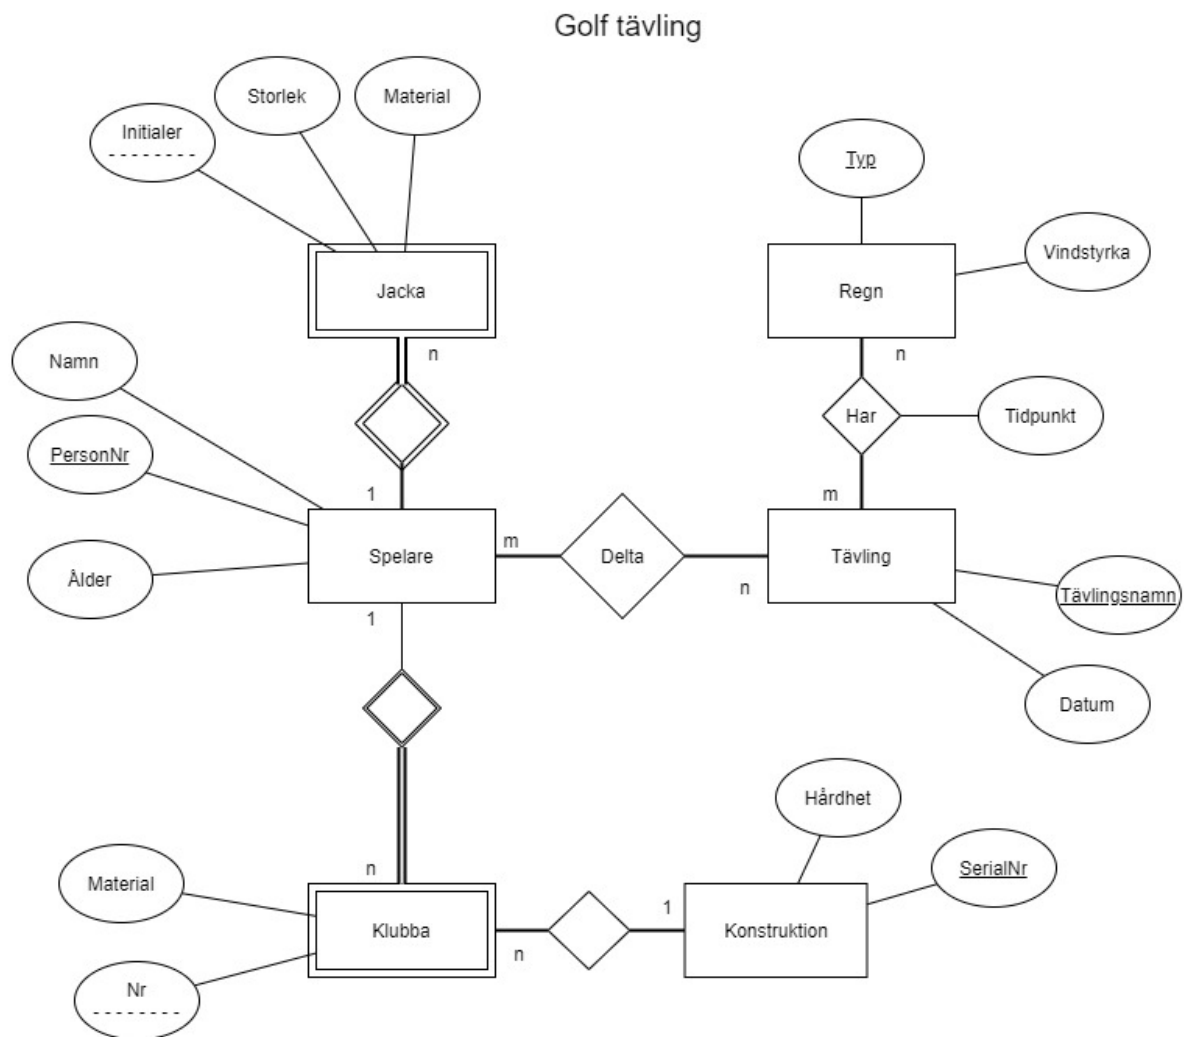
Golf tävling

Storlek

Material

Initialer

Jacka

n

Typ

Vindstyrka

Regn

n

Har

Tidpunkt

m

Namn

PersonNr

1

Spelare

m

Delta

n

Tävling

Ålder

Tävlingsnamn

Datum

1

n

Material

Klubba

n

1

Konstruktion

Hårdhet

SerialNr

Nr